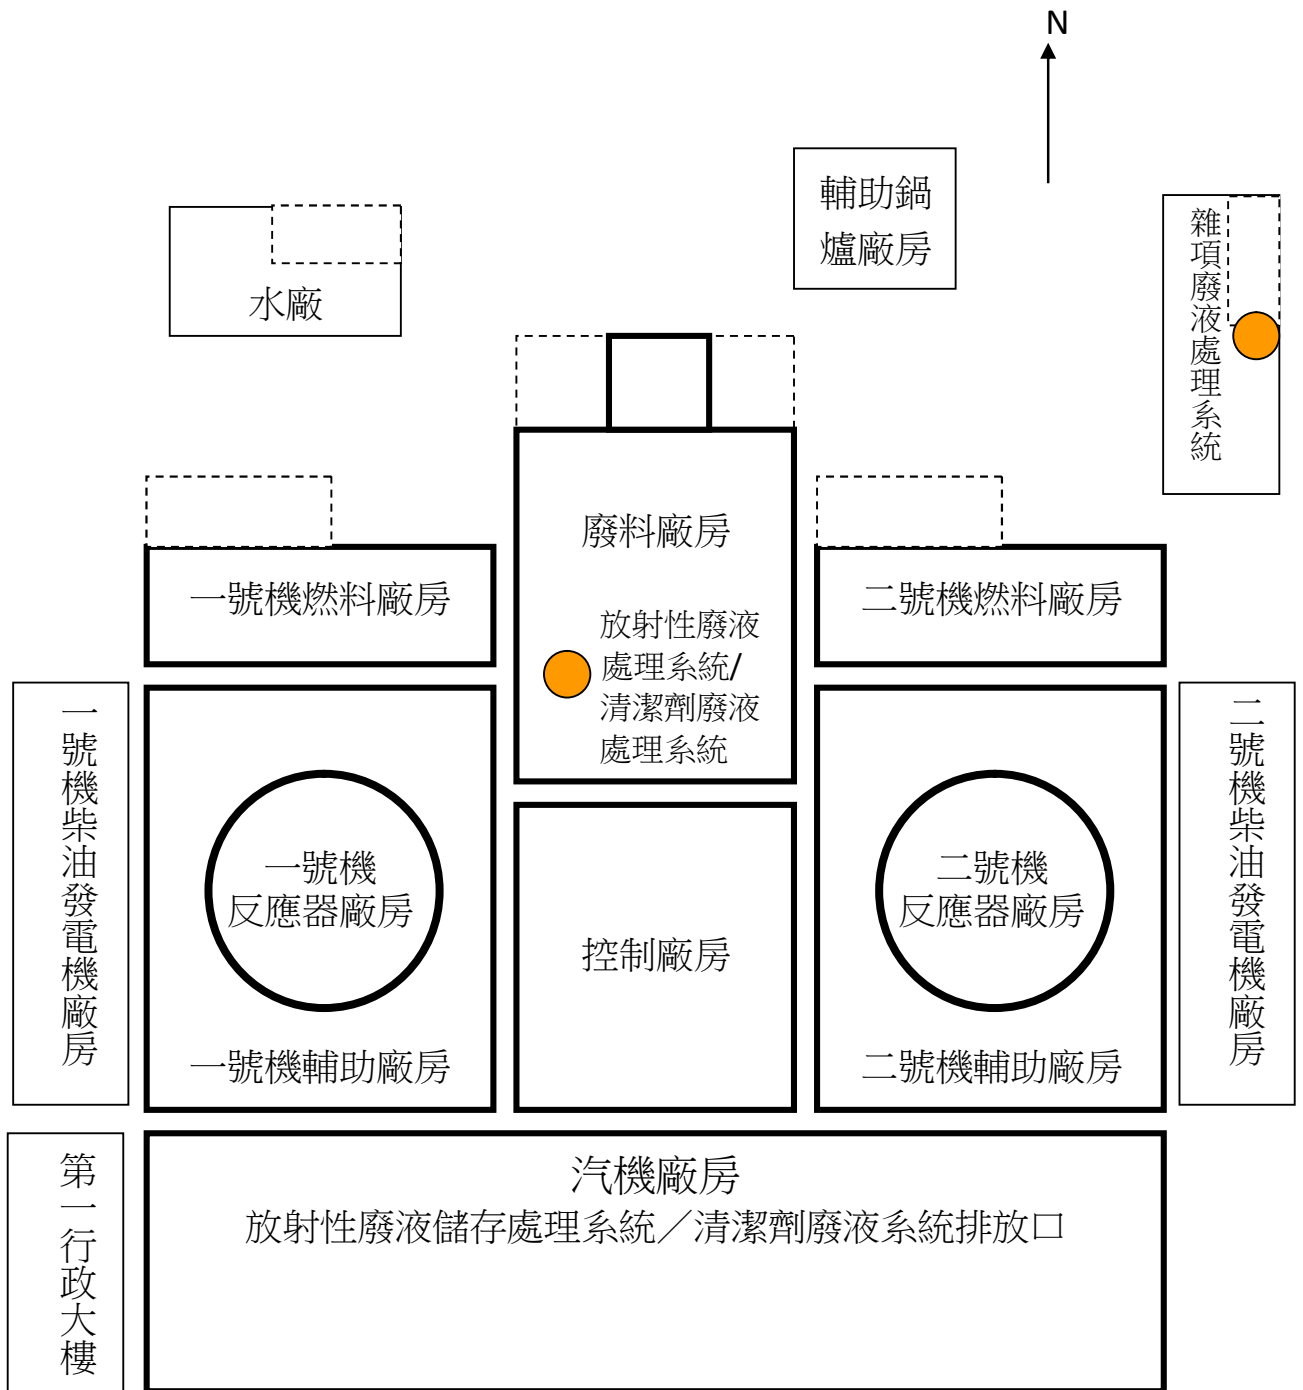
N

輔助鍋爐廠房

水廠

雜項廢液處理系統

廢料廠房

放射性廢液處理系統/清潔劑廢液處理系統

一號機燃料廠房

二號機燃料廠房

一號機柴油發電機廠房

一號機反應器廠房

一號機輔助廠房

控制廠房

二號機反應器廠房

二號機輔助廠房

二號機柴油發電機廠房

第一行政大樓

汽機廠房
放射性廢液儲存處理系統／清潔劑廢液系統排放口